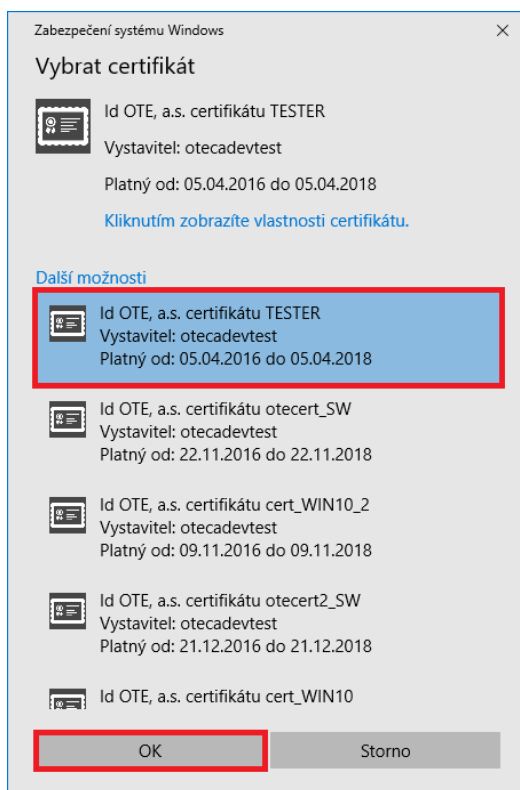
Zabezpečení systému Windows

×

Vybrat certifikát

Id OTE, a.s. certifikátu TESTER
Vystavitel: otecadevtest
Platný od: 05.04.2016 do 05.04.2018

Kliknutím zobrazíte vlastnosti certifikátu.

Další možnosti

Id OTE, a.s. certifikátu TESTER
Vystavitel: otecadevtest
Platný od: 05.04.2016 do 05.04.2018

Id OTE, a.s. certifikátu otecert_SW
Vystavitel: otecadevtest
Platný od: 22.11.2016 do 22.11.2018

Id OTE, a.s. certifikátu cert_WIN10_2
Vystavitel: otecadevtest
Platný od: 09.11.2016 do 09.11.2018

Id OTE, a.s. certifikátu otecert2_SW
Vystavitel: otecadevtest
Platný od: 21.12.2016 do 21.12.2018

Id OTE, a.s. certifikátu cert_WIN10

OK

Storno